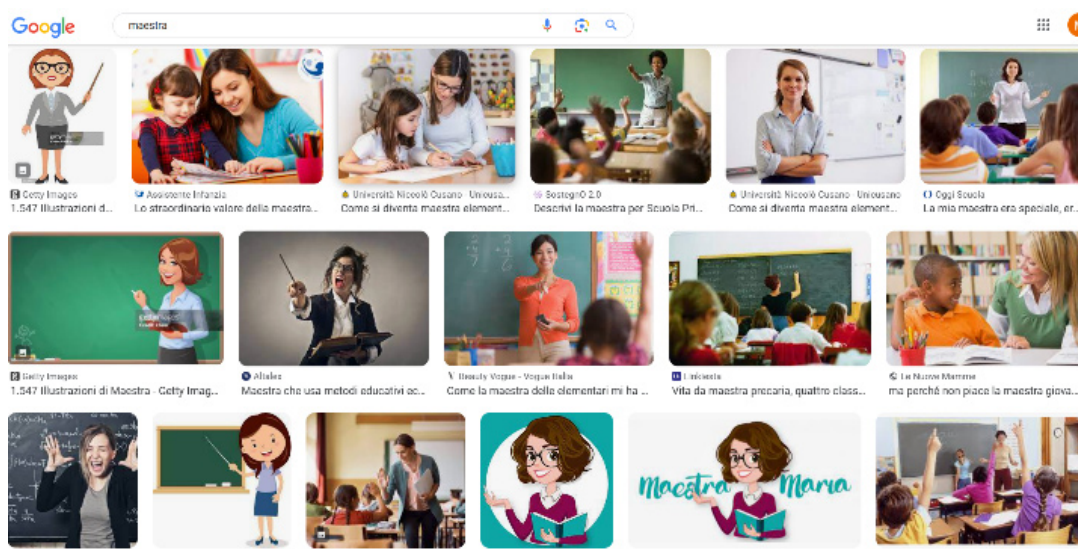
Google

maestra

Getty Images
1.547 Illustrazioni d...

Assistente Infanzia
Lo straordinario valore della maestra...

Università Niccolò Cusano - Unicusano
Come si diventa maestra element...

SostegnO 2.0
Descrivi la maestra per Scuola Pri...

Università Niccolò Cusano - Unicusano
Come si diventa maestra element...

Oggi Scuola
La mia maestra era speciale, er...

Getty Images
1.547 Illustrazioni di Maestra - Getty Imag...

Alfaloo
Maestra che usa metodi educativi ec...

Beauty Vogue - Vogue Italia
Come la maestra delle elementari mi ha ...

Linkiesta
Vita da maestra precaria, quattro class...

Le Nuove Mamme
ma perché non piace la maestra giova...

Maestra Maria